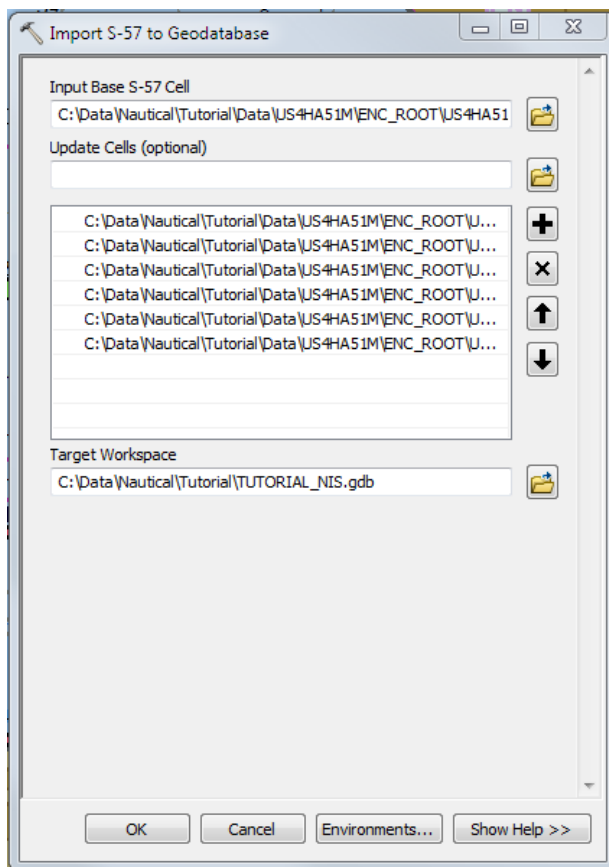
Import S-57 to Geodatabase

Input Base S-57 Cell
C:\Data\Nautical\Tutorial\Data\US4HA51M\ENC_ROOT\US4HA51

Update Cells (optional)

C:\Data\Nautical\Tutorial\Data\US4HA51M\ENC_ROOT\U...
C:\Data\Nautical\Tutorial\Data\US4HA51M\ENC_ROOT\U...
C:\Data\Nautical\Tutorial\Data\US4HA51M\ENC_ROOT\U...
C:\Data\Nautical\Tutorial\Data\US4HA51M\ENC_ROOT\U...
C:\Data\Nautical\Tutorial\Data\US4HA51M\ENC_ROOT\U...
C:\Data\Nautical\Tutorial\Data\US4HA51M\ENC_ROOT\U...

Target Workspace
C:\Data\Nautical\Tutorial\TUTORIAL_NIS.gdb

OK Cancel Environments... Show Help >>